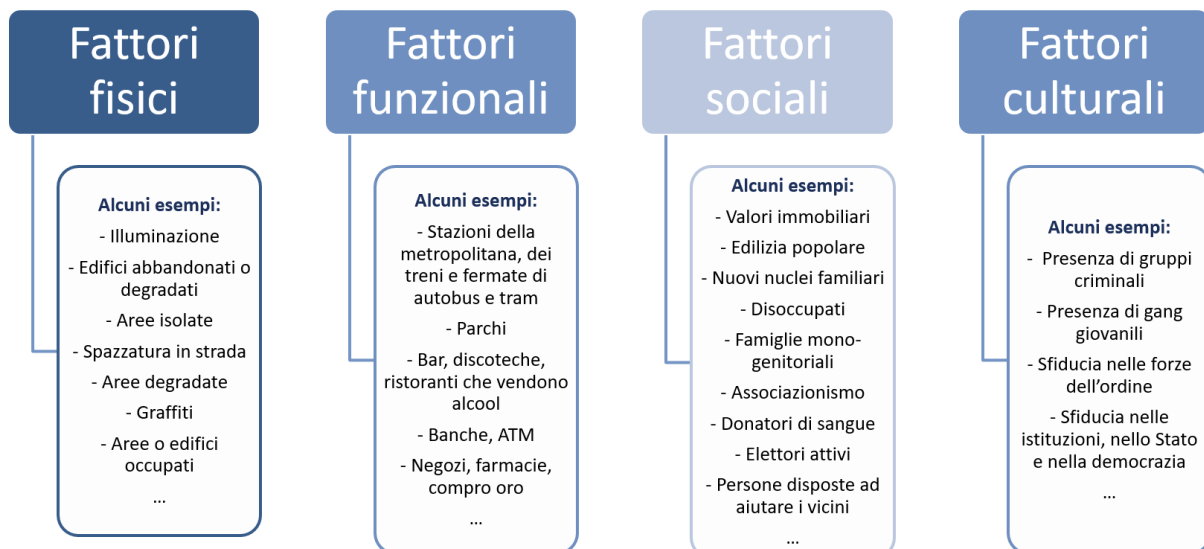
Fattori fisici

Alcuni esempi:
- Illuminazione
- Edifici abbandonati o degradati
- Aree isolate
- Spazzatura in strada
- Aree degradate
- Graffiti
- Aree o edifici occupati
...

Fattori funzionali

Alcuni esempi:
- Stazioni della metropolitana, dei treni e fermate di autobus e tram
- Parchi
- Bar, discoteche, ristoranti che vendono alcool
- Banche, ATM
- Negozi, farmacie, compro oro
...

Fattori sociali

Alcuni esempi:
- Valori immobiliari
- Edilizia popolare
- Nuovi nuclei familiari
- Disoccupati
- Famiglie monogenitoriali
- Associazionismo
- Donatori di sangue
- Elettori attivi
- Persone disposte ad aiutare i vicini
...

Fattori culturali

Alcuni esempi:
- Presenza di gruppi criminali
- Presenza di gang giovanili
- Sfiducia nelle forze dell'ordine
- Sfiducia nelle istituzioni, nello Stato e nella democrazia
...